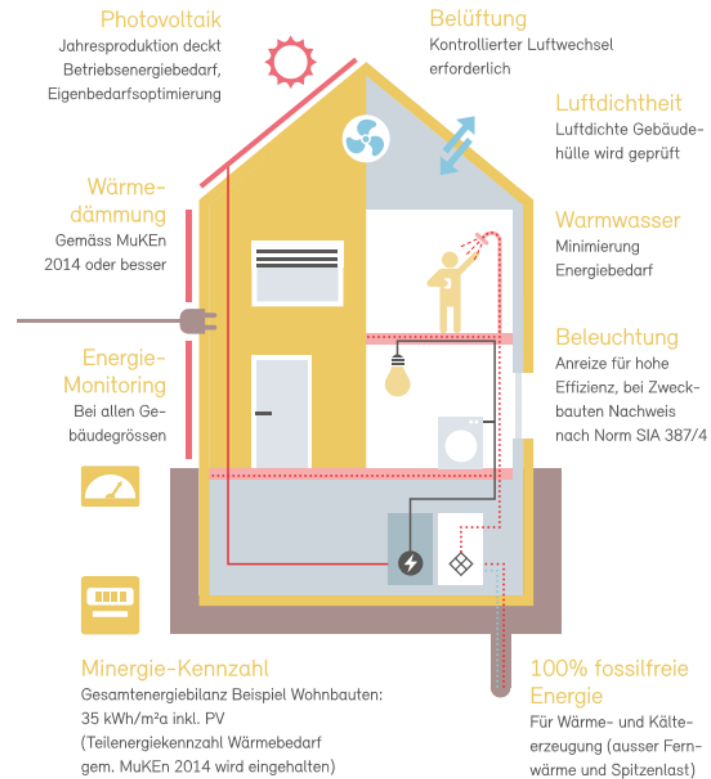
Photovoltaik
Jahresproduktion deckt Betriebsenergiebedarf, Eigenbedarfsoptimierung

Belüftung
Kontrollierter Luftwechsel erforderlich

Luftdichtheit
Luftdichte Gebäudehülle wird geprüft

Wärmedämmung
Gemäss MuKEn 2014 oder besser

Warmwasser
Minimierung Energiebedarf

Energie-Monitoring
Bei allen Gebäudegrössen

Beleuchtung
Anreize für hohe Effizienz, bei Zweckbauten Nachweis nach Norm SIA 387/4

Minergie-Kennzahl
Gesamtenergiebilanz Beispiel Wohnbauten: 35 kWh/m²a inkl. PV (Teilenergiekennzahl Wärmebedarf gem. MuKEn 2014 wird eingehalten)

100% fossilfreie Energie
Für Wärme- und Kälteerzeugung (ausser Fernwärme und Spitzenlast)